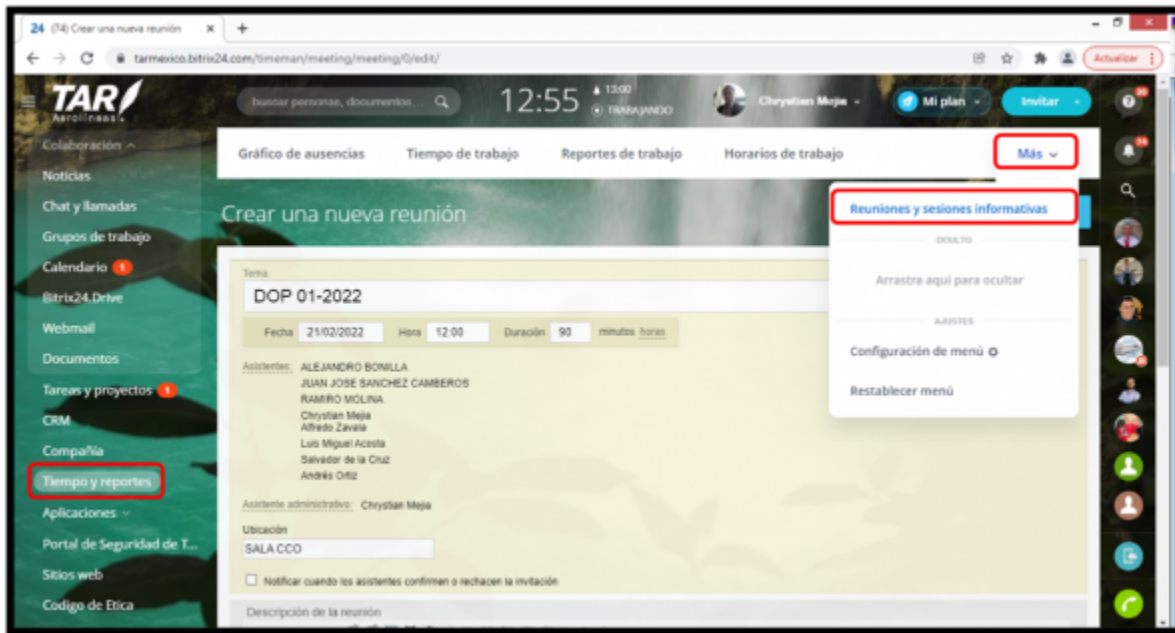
24 (74) Crear una nueva reunión ×
+
tarmexico.bitrix24.com/timeman/meeting/meeting/0/edit/
Actualizar

TAR Aerolíneas

buscar personas, documentos...
12:55
13:00
TRABAJANDO
Chrystian Mejía
Mi plan
Invitar

Colaboración
Noticias
Chat y llamadas
Grupos de trabajo
Calendario 1
Bitrix24.Drive
Webmail
Documentos
Tareas y proyectos 1
CRM
Compañía
Tiempo y reportes
Aplicaciones
Portal de Seguridad de T...
Sitios web
Codigo de Etica

Gráfico de ausencias
Tiempo de trabajo
Reportes de trabajo
Horarios de trabajo
Más

Crear una nueva reunión

Tema
DOP 01-2022
Fecha 21/02/2022 Hora 12:00 Duración 90 minutos horas

Asistentes: ALEJANDRO BONILLA
JUAN JOSE SANCHEZ CAMBEROS
RAMIRO MOLINA
Chrystian Mejia
Alfredo Zavala
Luis Miguel Acosta
Salvador de la Cruz
Andrés Ortiz

Asistente administrativo: Chrystian Mejia

Ubicación
SALA CCO

Notificar cuando los asistentes confirmen o rechacen la invitación

Descripción de la reunión

Reuniones y sesiones informativas
OCULTO
Arrastra aquí para ocultar
AJUSTES
Configuración de menú
Restablecer menú